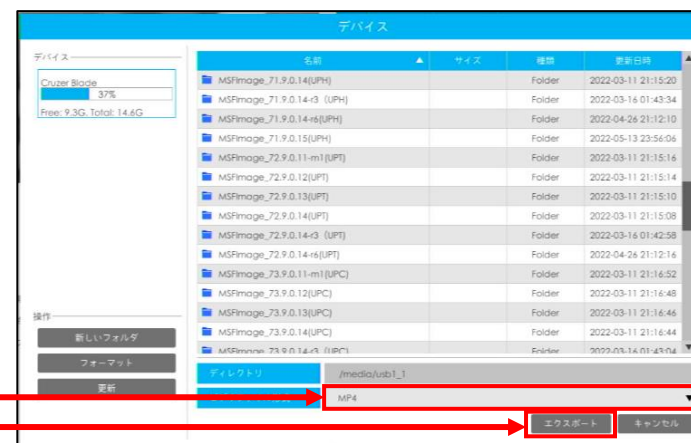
デバイス

デバイス

Cruzer Blade
37%
Free: 9.3G, Total: 14.6G

操作
新しいフォルダ
フォーマット
更新

| 名前 | サイズ | 種類 | 更新日時 |
|---|---|---|---|
| MSFImage_71.9.0.14(UPH) | | Folder | 2022-03-11 21:15:20 |
| MSFImage_71.9.0.14-r3（UPH） | | Folder | 2022-03-16 01:43:34 |
| MSFImage_71.9.0.14-r6(UPH) | | Folder | 2022-04-26 21:12:10 |
| MSFImage_71.9.0.15(UPH) | | Folder | 2022-05-13 23:56:06 |
| MSFImage_72.9.0.11-m1(UPT) | | Folder | 2022-03-11 21:15:16 |
| MSFImage_72.9.0.12(UPT) | | Folder | 2022-03-11 21:15:14 |
| MSFImage_72.9.0.13(UPT) | | Folder | 2022-03-11 21:15:10 |
| MSFImage_72.9.0.14(UPT) | | Folder | 2022-03-11 21:15:08 |
| MSFImage_72.9.0.14-r3（UPT） | | Folder | 2022-03-16 01:42:58 |
| MSFImage_72.9.0.14-r6(UPT) | | Folder | 2022-04-26 21:12:16 |
| MSFImage_73.9.0.11-m1(UPC) | | Folder | 2022-03-11 21:16:52 |
| MSFImage_73.9.0.12(UPC) | | Folder | 2022-03-11 21:16:48 |
| MSFImage_73.9.0.13(UPC) | | Folder | 2022-03-11 21:16:46 |
| MSFImage_73.9.0.14(UPC) | | Folder | 2022-03-11 21:16:44 |
| MSFImage_73.9.0.14-r3（UPC） | | Folder | 2022-03-16 01:43:04 |

ディレクトリ /media/usb1_1
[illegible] MP4

エクスポート キャンセル